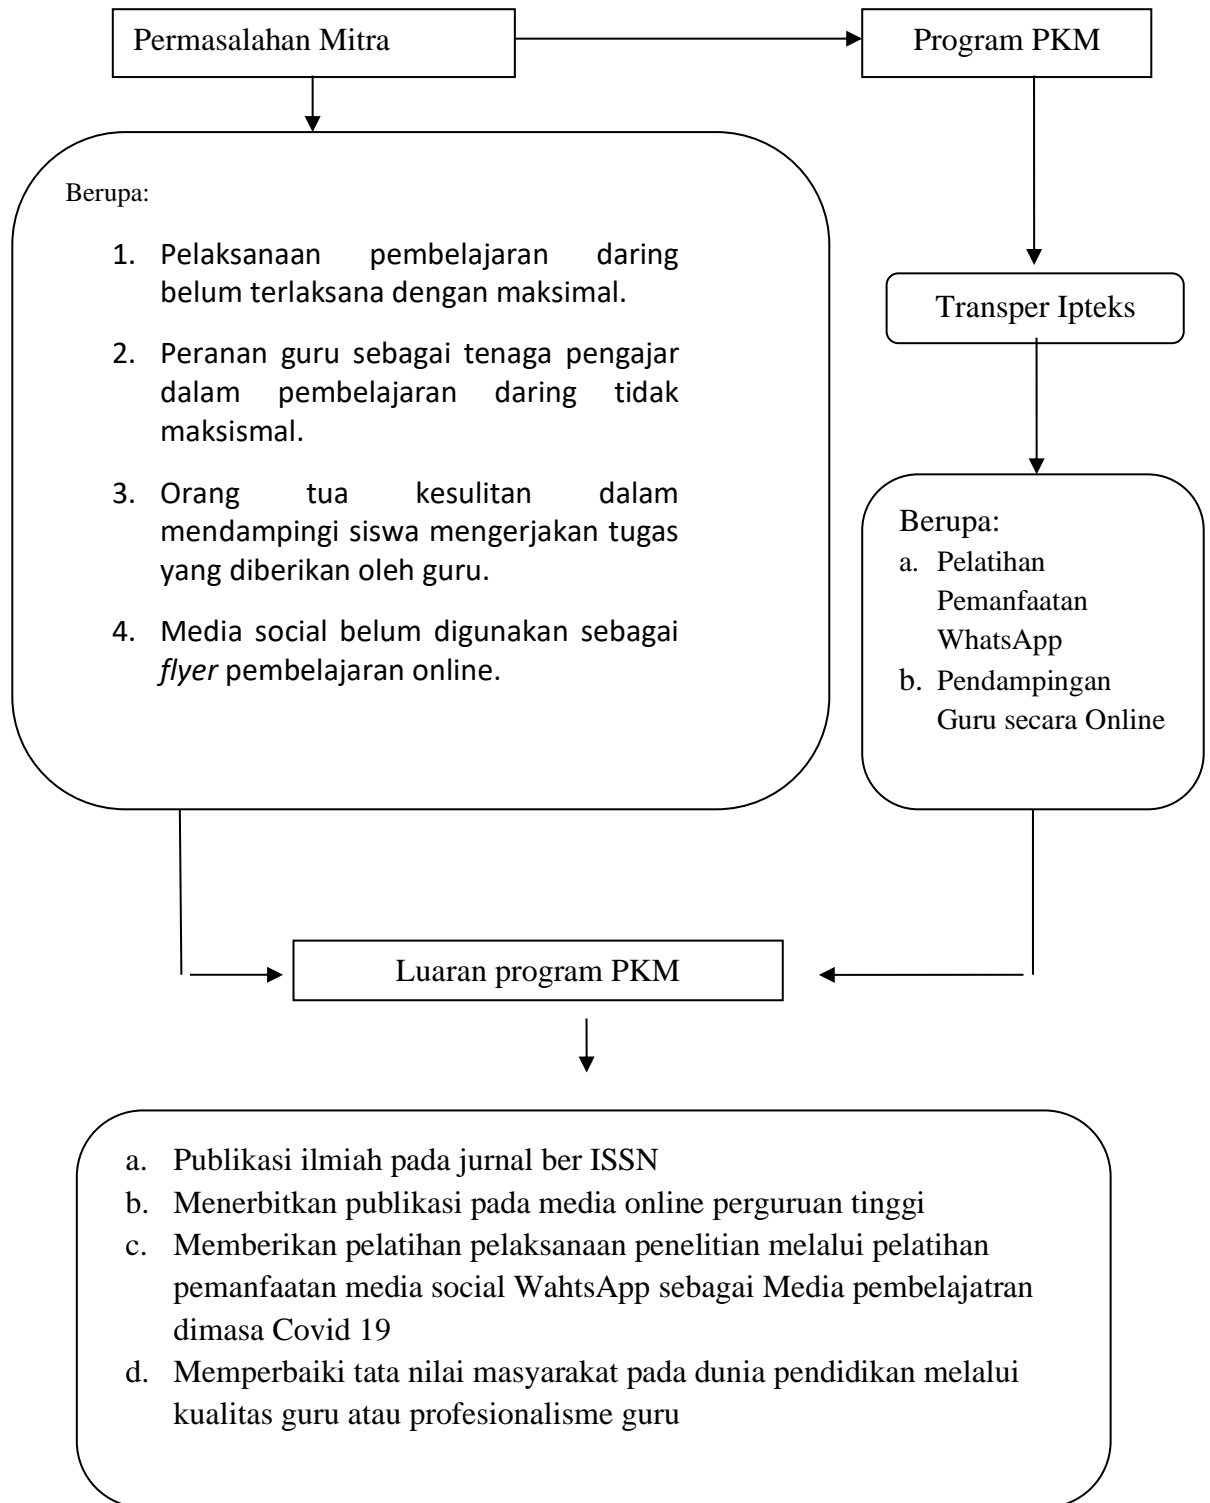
Permasalahan Mitra

Program PKM

Berupa:

1. Pelaksanaan pembelajaran daring belum terlaksana dengan maksimal.
2. Peranan guru sebagai tenaga pengajar dalam pembelajaran daring tidak maksismal.
3. Orang tua kesulitan dalam mendampingi siswa mengerjakan tugas yang diberikan oleh guru.
4. Media social belum digunakan sebagai *flyer* pembelajaran online.

Transper Ipteks

Berupa:
a. Pelatihan Pemanfaatan WhatsApp
b. Pendampingan Guru secara Online

Luaran program PKM

a. Publikasi ilmiah pada jurnal ber ISSN
b. Menerbitkan publikasi pada media online perguruan tinggi
c. Memberikan pelatihan pelaksanaan penelitian melalui pelatihan pemanfaatan media social WahtsApp sebagai Media pembelajatran dimasa Covid 19
d. Memperbaiki tata nilai masyarakat pada dunia pendidikan melalui kualitas guru atau profesionalisme guru